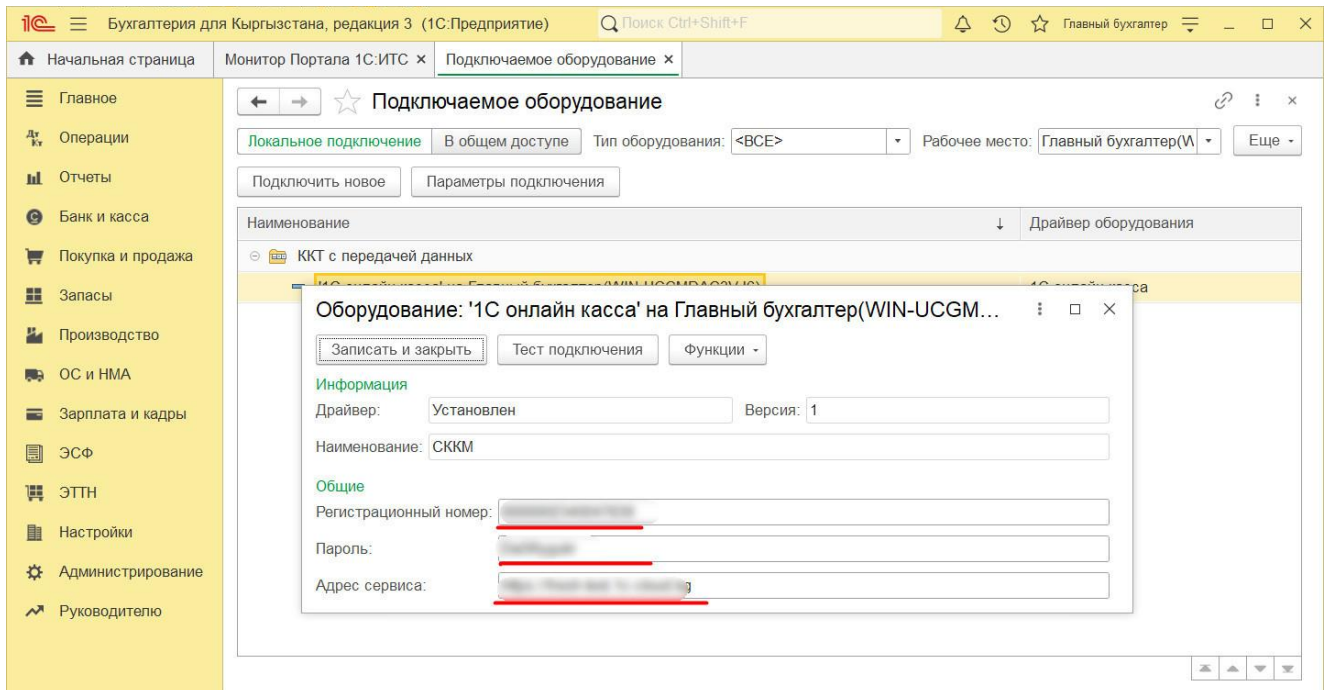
1С Бухгалтерия для Кыргызстана, редакция 3 (1С:Предприятие) Поиск Ctrl+Shift+F Главный бухгалтер

Начальная страница | Монитор Портала 1С:ИТС × | Подключаемое оборудование ×

Главное
Операции
Отчеты
Банк и касса
Покупка и продажа
Запасы
Производство
ОС и НМА
Зарплата и кадры
ЭСФ
ЭТТН
Настройки
Администрирование
Руководителю

Подключаемое оборудование

Локальное подключение | В общем доступе | Тип оборудования: <ВСЕ> | Рабочее место: Главный бухгалтер(W | Еще

Подключить новое | Параметры подключения

| Наименование | Драйвер оборудования |
|---|---|
| ККТ с передачей данных | |
| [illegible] | 1С онлайн касса |

Оборудование: '1С онлайн касса' на Главный бухгалтер(WIN-UCGM...

Записать и закрыть | Тест подключения | Функции

Информация
Драйвер: Установлен
Версия: 1
Наименование: СККМ

Общие
Регистрационный номер: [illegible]
Пароль: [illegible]
Адрес сервиса: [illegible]g